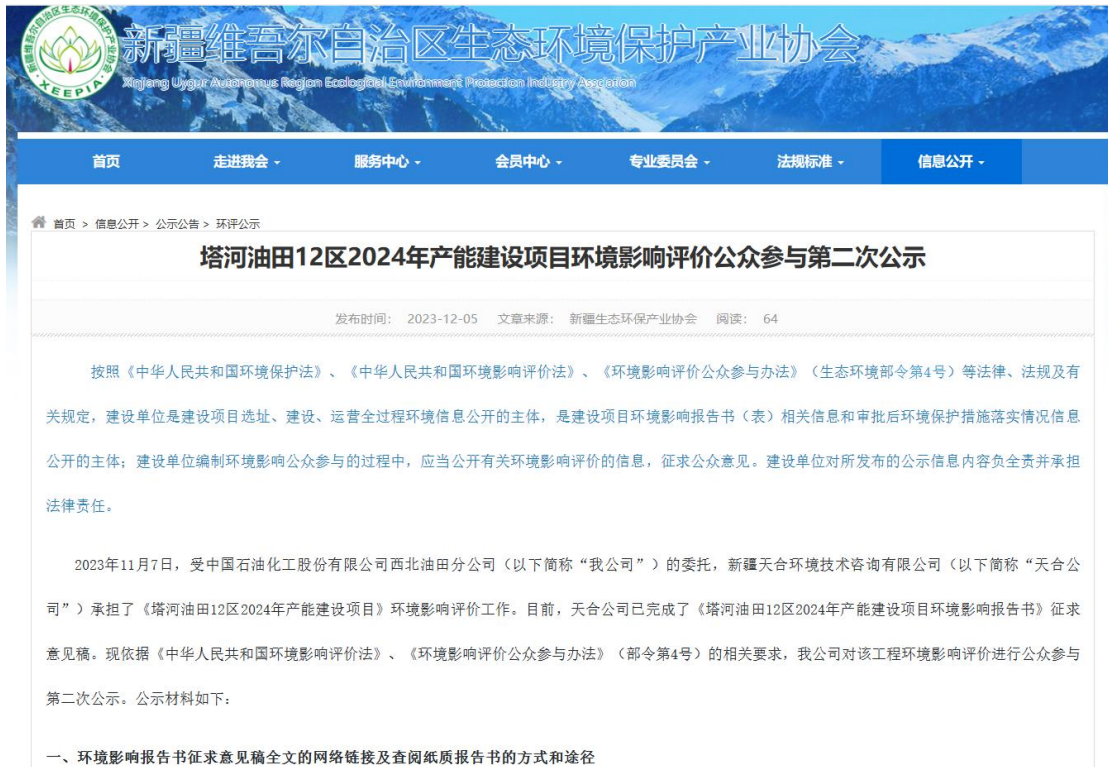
新疆维吾尔自治区生态环境保护产业协会
XEEPIA
Xinjiang Uygur Autonomous Region Ecological Environment Protection Industry Association

首页 走进我会 服务中心 会员中心 专业委员会 法规标准 信息公开

首页 > 信息公开 > 公示公告 > 环评公示

塔河油田12区2024年产能建设项目环境影响评价公众参与第二次公示

发布时间: 2023-12-05 文章来源: 新疆生态环保产业协会 阅读: 64

按照《中华人民共和国环境保护法》、《中华人民共和国环境影响评价法》、《环境影响评价公众参与办法》（生态环境部令第4号）等法律、法规及有关规定，建设单位是建设项目选址、建设、运营全过程环境信息公开的主体，是建设项目环境影响报告书（表）相关信息和审批后环境保护措施落实情况信息公开的主体；建设单位编制环境影响公众参与的过程中，应当公开有关环境影响评价的信息，征求公众意见。建设单位对所发布的公示信息内容负全责并承担法律责任。

2023年11月7日，受中国石油化工股份有限公司西北油田分公司（以下简称“我公司”）的委托，新疆天合环境技术咨询有限公司（以下简称“天合公司”）承担了《塔河油田12区2024年产能建设项目》环境影响评价工作。目前，天合公司已完成了《塔河油田12区2024年产能建设项目环境影响报告书》征求意见稿。现依据《中华人民共和国环境影响评价法》、《环境影响评价公众参与办法》（部令第4号）的相关要求，我公司对该工程环境影响评价进行公众参与第二次公示。公示材料如下：

一、环境影响报告书征求意见稿全文的网络链接及查阅纸质报告书的方式和途径